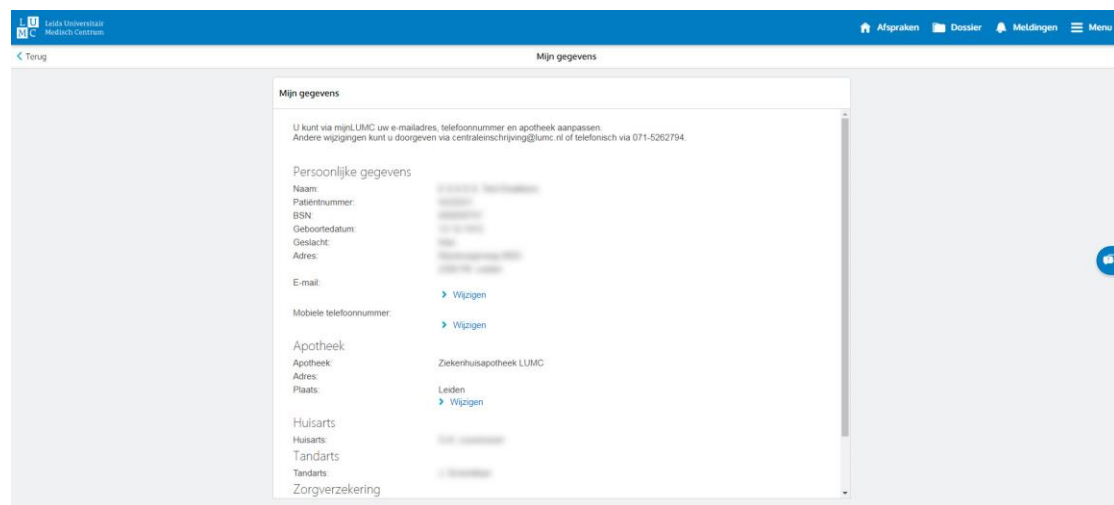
LUMC Leids Universitair Medisch Centrum

Afspraken Dossier Meldingen Menu

< Terug

Mijn gegevens

Mijn gegevens

U kunt via mijnLUMC uw e-mailadres, telefoonnummer en apotheek aanpassen.
Andere wijzigingen kunt u doorgeven via centraleinschrijving@lumc.nl of telefonisch via 071-5262794.

Persoonlijke gegevens
Naam: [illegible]
Patiëntnummer: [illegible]
BSN: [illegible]
Geboortedatum: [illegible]
Geslacht: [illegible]
Adres: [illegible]
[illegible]
E-mail:
> Wijzigen
Mobiele telefoonnummer:
> Wijzigen

Apotheek
Apotheek: Ziekenhuisapotheek LUMC
Adres:
Plaats: Leiden
> Wijzigen

Huisarts
Huisarts: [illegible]

Tandarts
Tandarts: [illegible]

Zorgverzekering